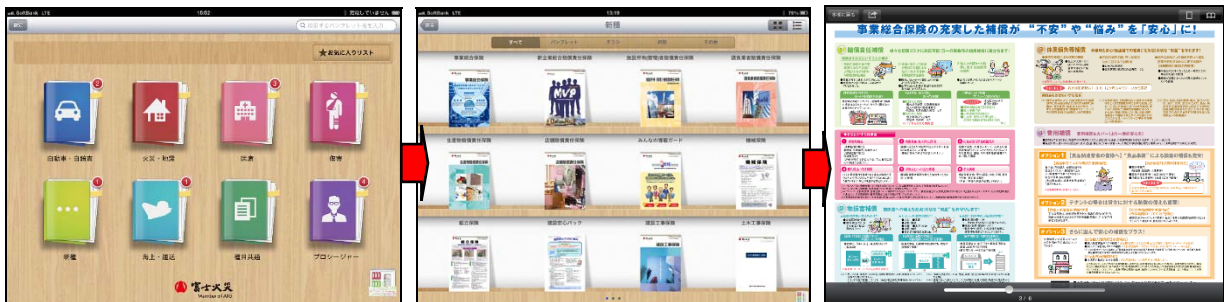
SoftBank LTE 15:02 充電していません
検索するパンフレット名を入力
お気に入りリスト
自動車・自賠責
火災・地震
医療
傷害
新種
海上・運送
種目共通
ブロシージャー
富士火災
Member of AIG

SoftBank LTE 13:19
新種
すべて パンフレット チラシ 約款 その他
事業総合保険
新企業総合賠償責任保険
施設所有(管理)者賠償責任保険
請負業者賠償責任保険
生産物賠償責任保険
店舗賠償責任保険
みんなの情報ガード
機械保険
動産保険
建設安心パック
建設工事保険
土木工事保険

事業総合保険の充実した補償が"不安"や"悩み"を「安心」に!
賠償責任補償
休業損失補償
物損害補償
費用補償
3 / 6